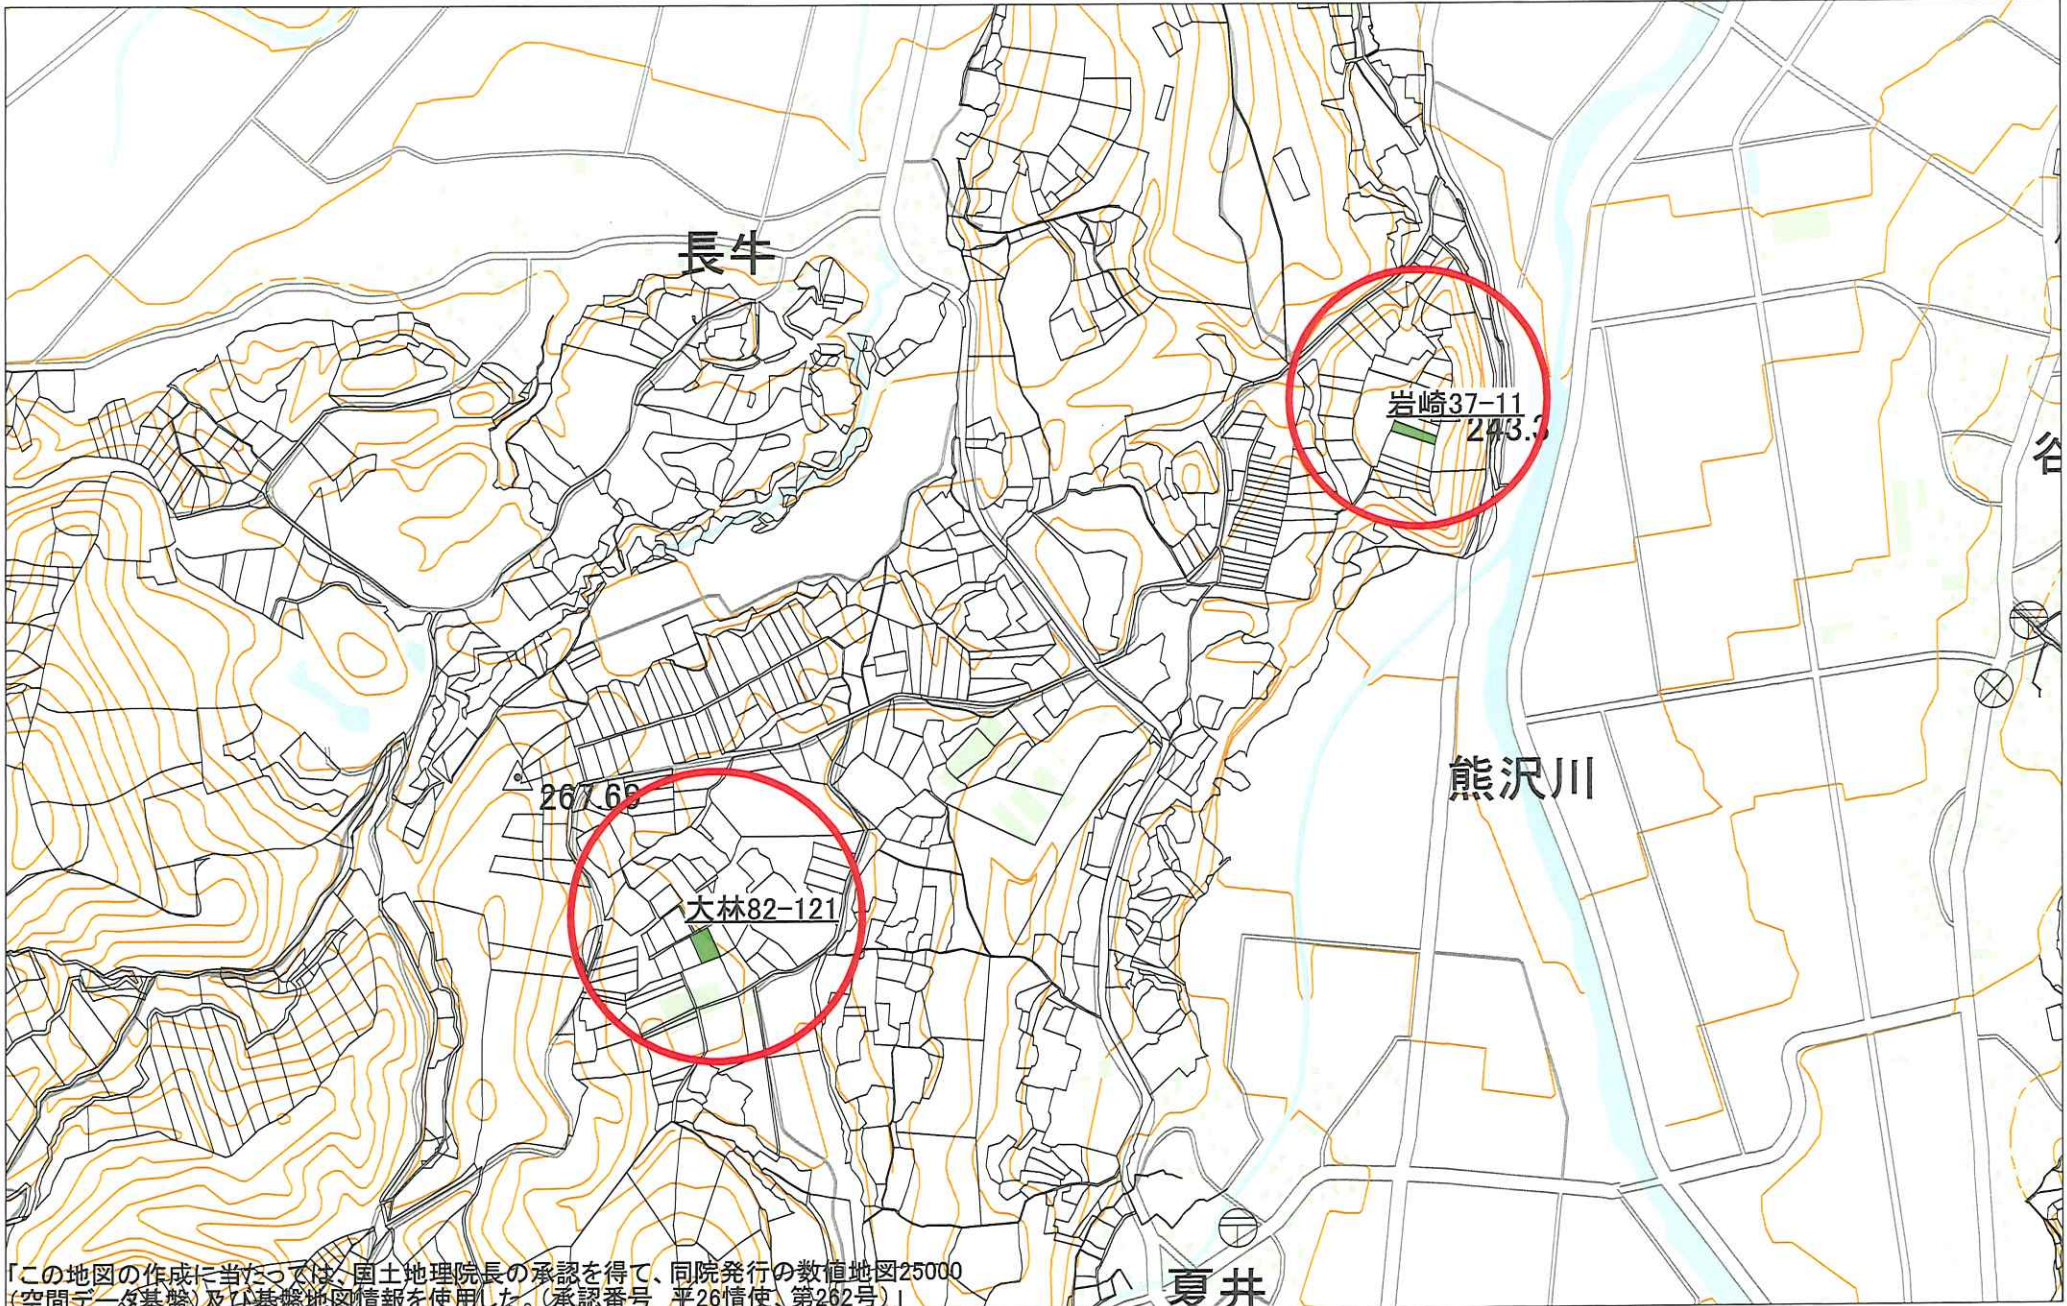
長牛

岩崎37-11
243.3

谷

熊沢川

267.69

大林82-121

夏井

「この地図の作成に当たっては、国土地理院長の承認を得て、同院発行の数値地図25000（空間データ基盤）及び基盤地図情報を使用した。（承認番号　平26情使、第262号）」